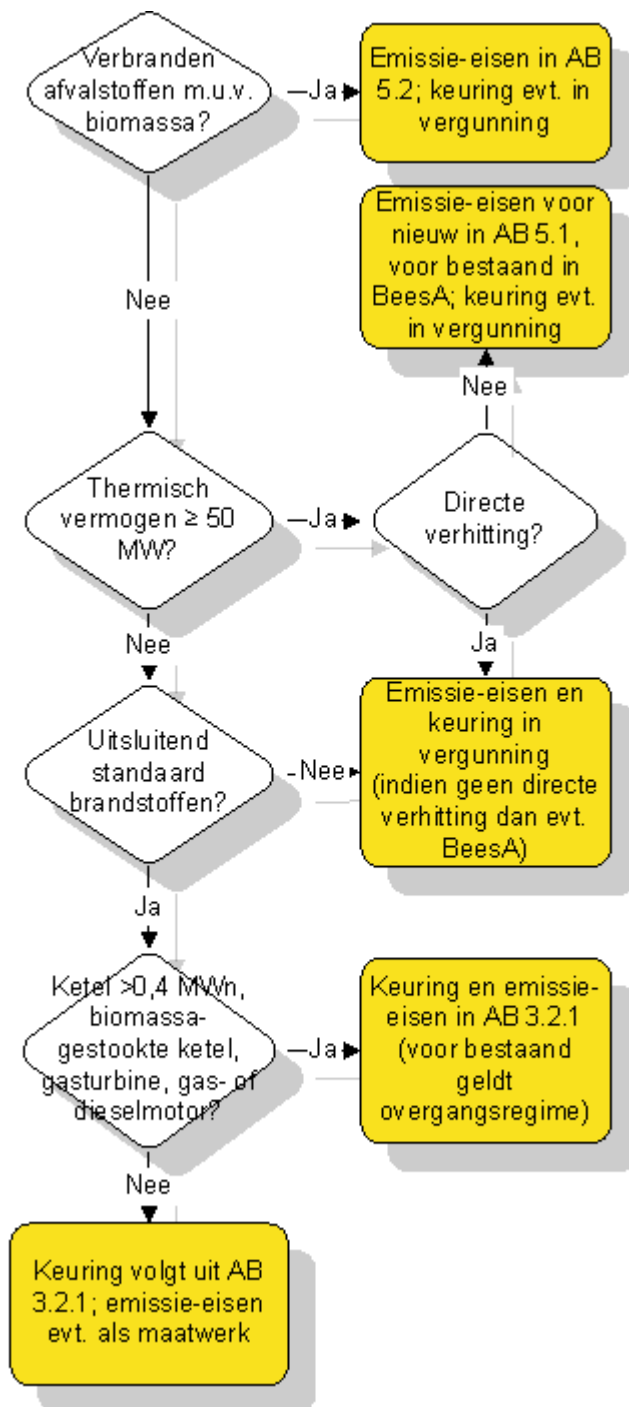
Verbranden afvalstoffen m.u.v. biomassa?

Ja

Emissie-eisen in AB 5.2; keuring evt. in vergunning

Nee

Emissie-eisen voor nieuw in AB 5.1, voor bestaand in BeesA; keuring evt. in vergunning

Nee

Thermisch vermogen ≥ 50 MW?

Ja

Directe verhitting?

Ja

Nee

Emissie-eisen en keuring in vergunning (indien geen directe verhitting dan evt. BeesA)

Nee

Uitsluitend standaard brandstoffen?

Ja

Ketel >0,4 MWn, biomassa-gestookte ketel, gasturbine, gas- of dieselmotor?

Ja

Keuring en emissie-eisen in AB 3.2.1 (voor bestaand geldt overgangsregime)

Nee

Keuring volgt uit AB 3.2.1; emissie-eisen evt. als maatwerk